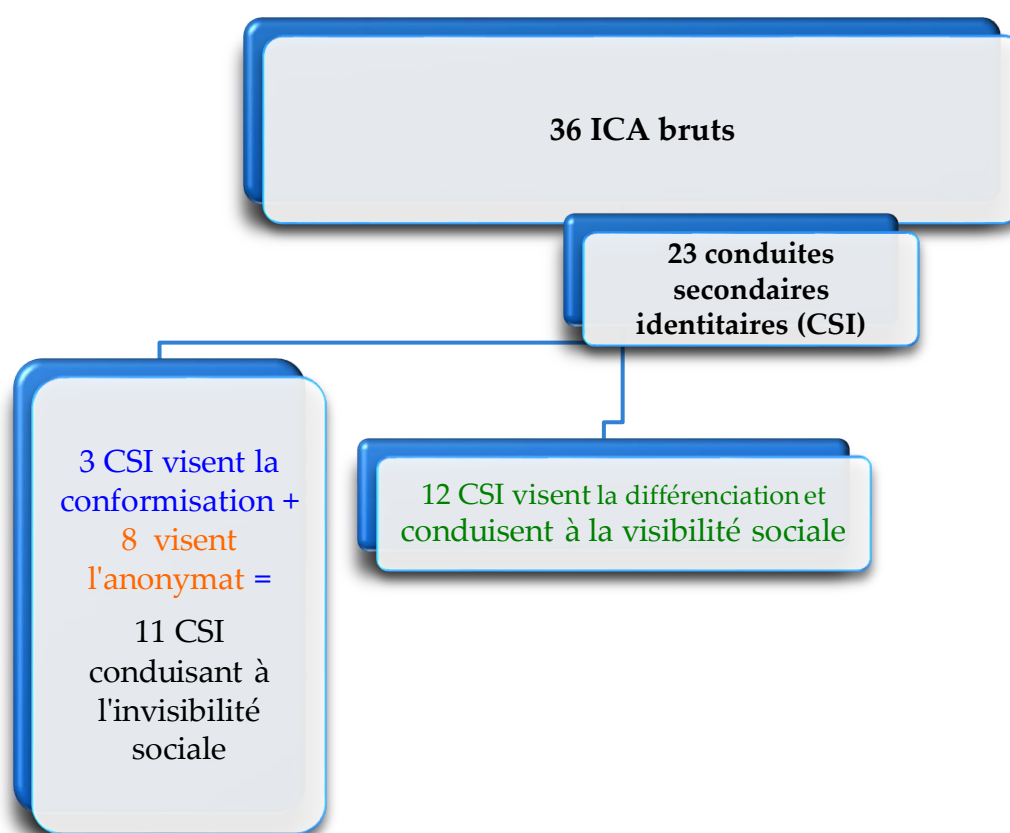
36 ICA bruts

23 conduites secondaires identitaires (CSI)

3 CSI visent la conformisation + 8 visent l'anonymat =

11 CSI conduisant à l'invisibilité sociale

12 CSI visent la différenciation et conduisent à la visibilité sociale